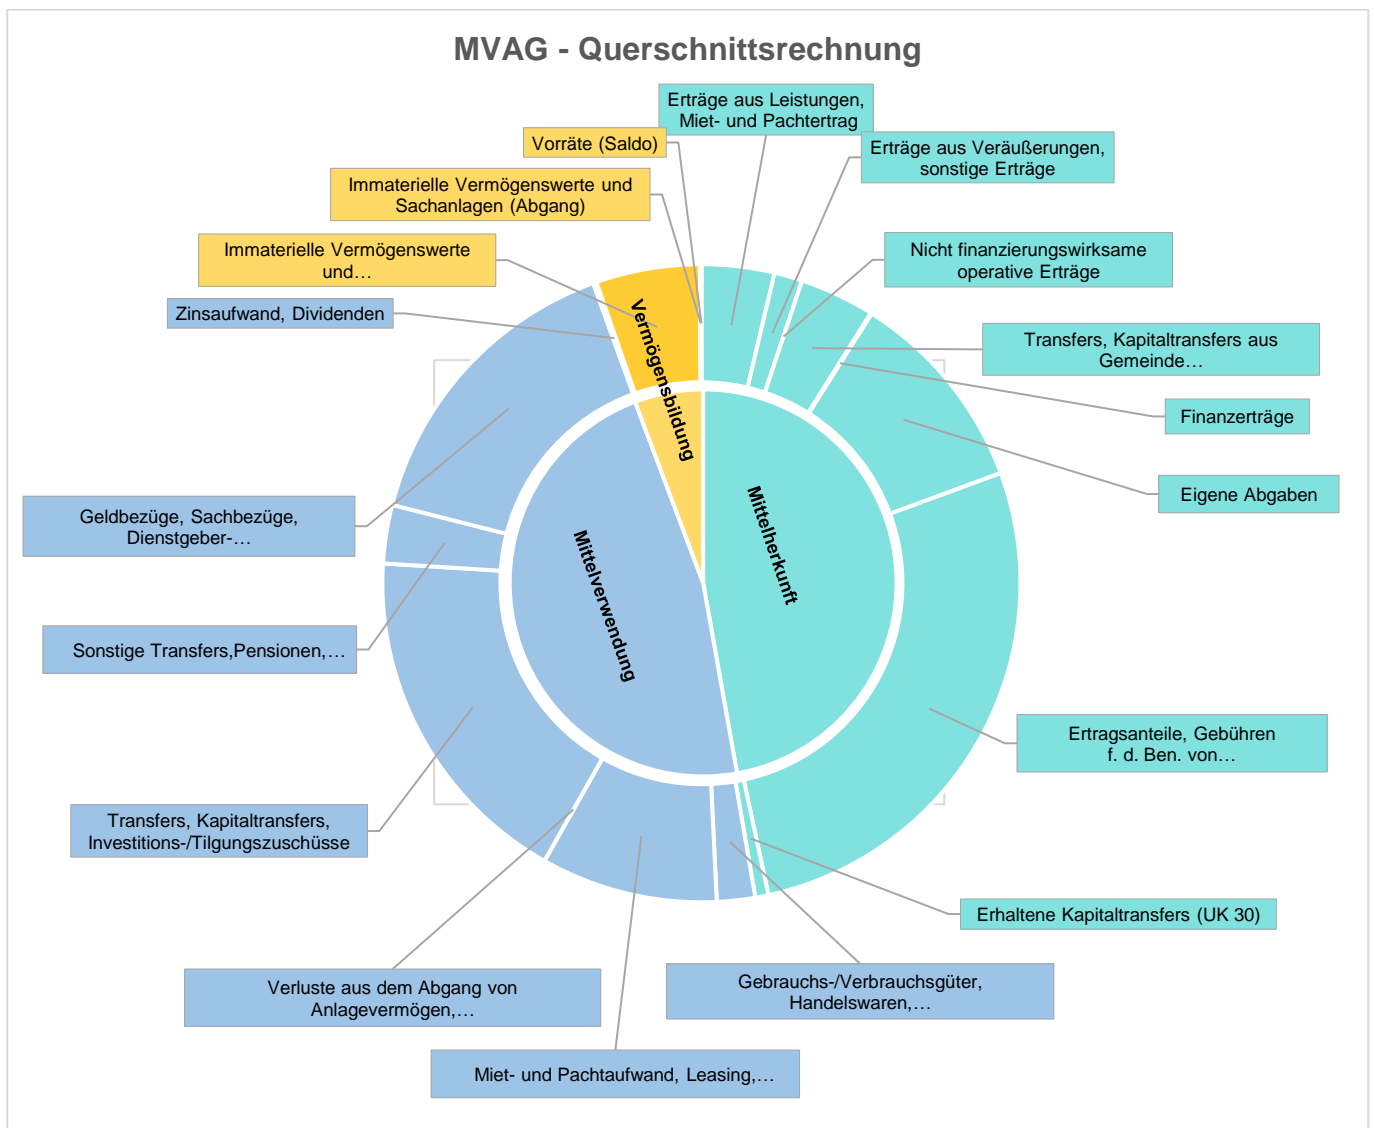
MVAG - Querschnittsrechnung

Erträge aus Leistungen, Miet- und Pachtertrag

Vorräte (Saldo)

Erträge aus Veräußerungen, sonstige Erträge

Immaterielle Vermögenswerte und Sachanlagen (Abgang)

Nicht finanzierungswirksame operative Erträge

Immaterielle Vermögenswerte und…

Zinsaufwand, Dividenden

Transfers, Kapitaltransfers aus Gemeinde…

Finanzerträge

Eigene Abgaben

Geldbezüge, Sachbezüge, Dienstgeber-…

Vermögensbildung

Mittelverwendung

Mittelherkunft

Sonstige Transfers,Pensionen,…

Ertragsanteile, Gebühren f. d. Ben. von…

Transfers, Kapitaltransfers, Investitions-/Tilgungszuschüsse

Erhaltene Kapitaltransfers (UK 30)

Verluste aus dem Abgang von Anlagevermögen,…

Gebrauchs-/Verbrauchsgüter, Handelswaren,…

Miet- und Pachtaufwand, Leasing,…